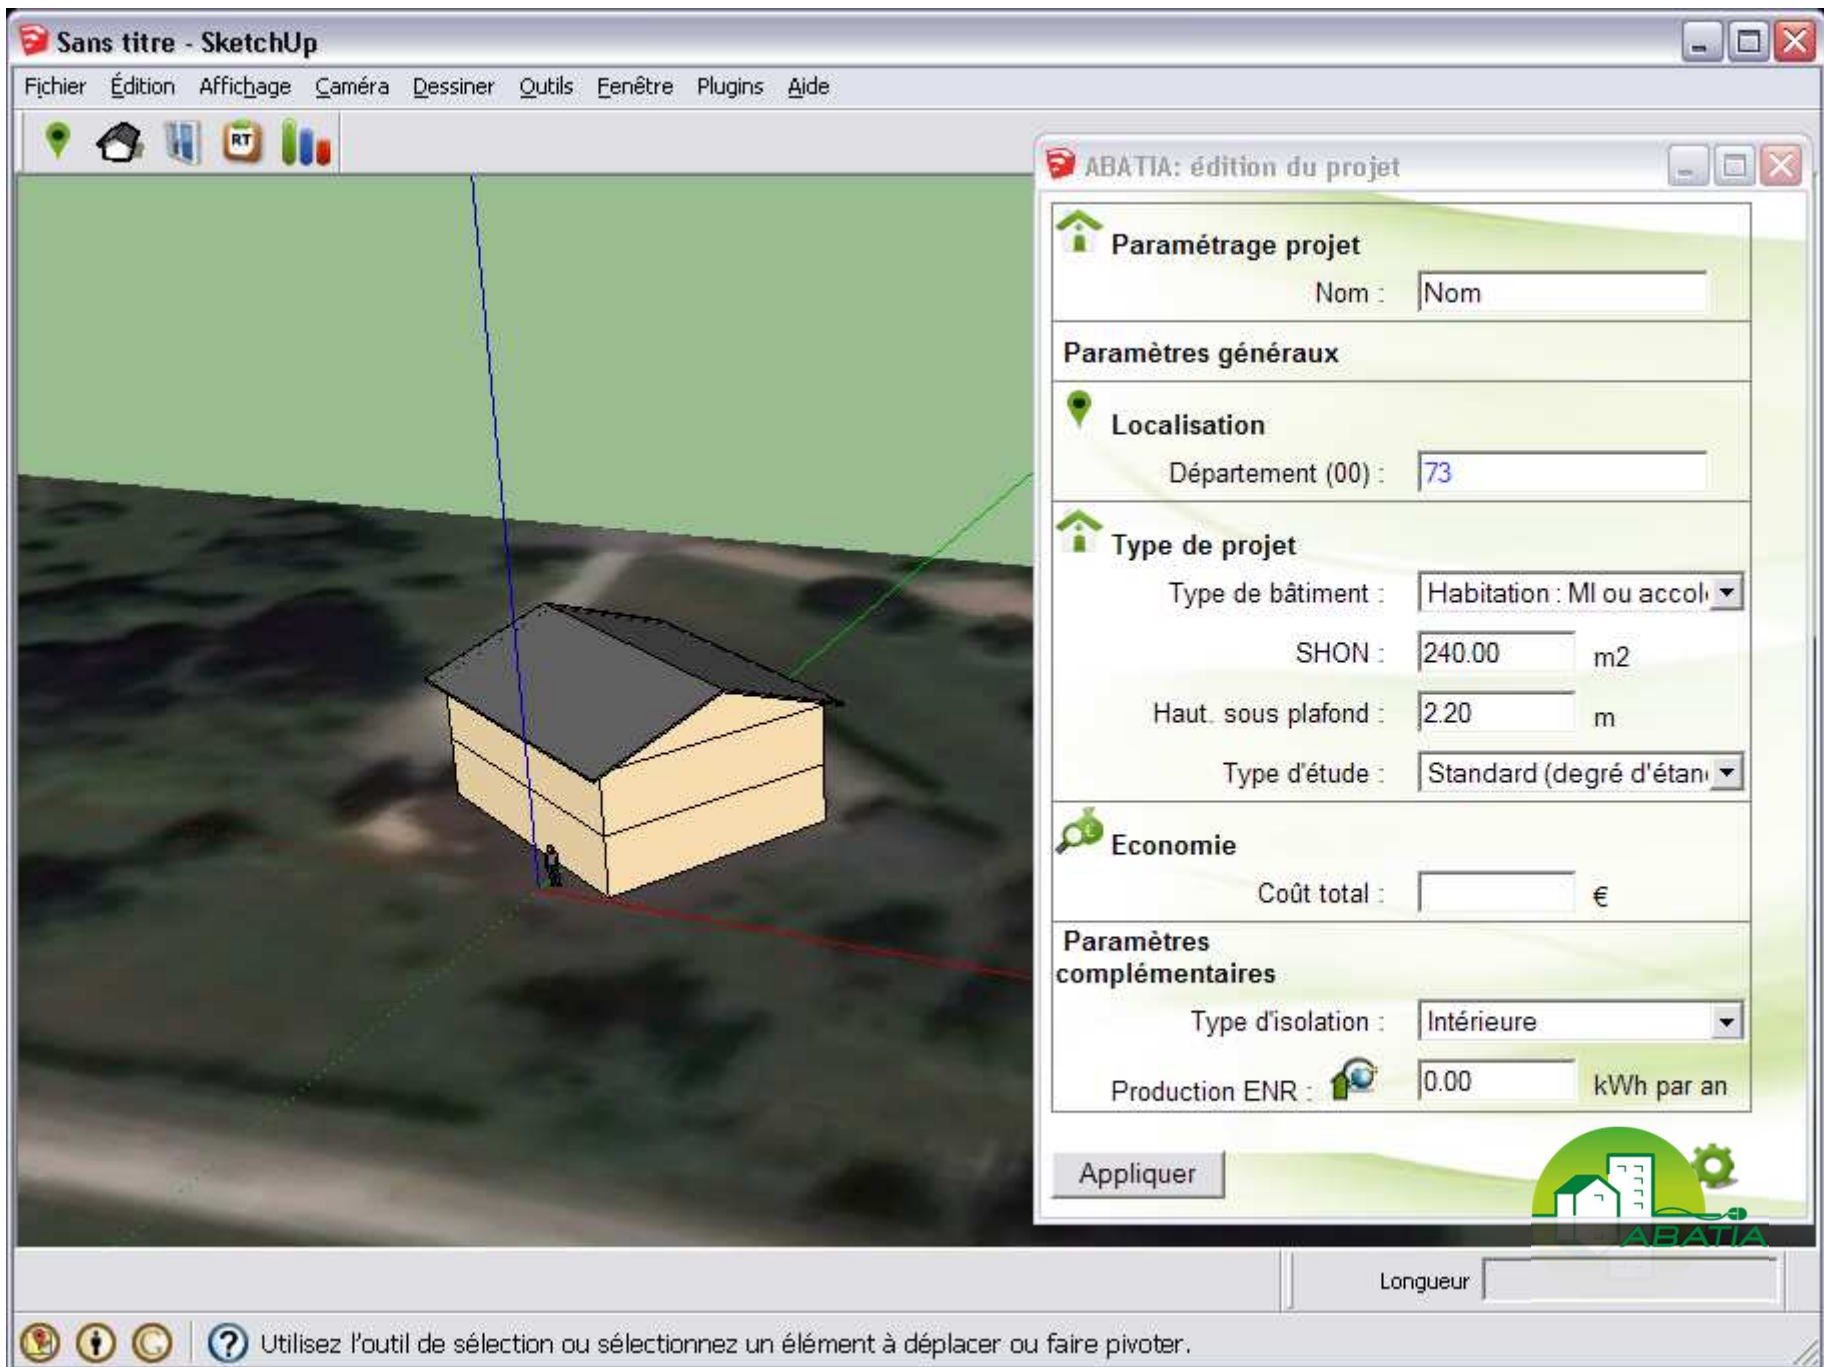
Sans titre - SketchUp

Fichier Édition Affichage Caméra Dessiner Outils Fenêtre Plugins Aide

RT

ABATIA: édition du projet

Paramétrage projet

Nom : Nom

Paramètres généraux

Localisation

Département (00) : 73

Type de projet

Type de bâtiment : Habitation : MI ou accol

SHON : 240.00 m2

Haut. sous plafond : 2.20 m

Type d'étude : Standard (degré d'étan

Economie

Coût total : €

Paramètres complémentaires

Type d'isolation : Intérieure

Production ENR : 0.00 kWh par an

Appliquer

ABATIA

Longueur

Utilisez l'outil de sélection ou sélectionnez un élément à déplacer ou faire pivoter.